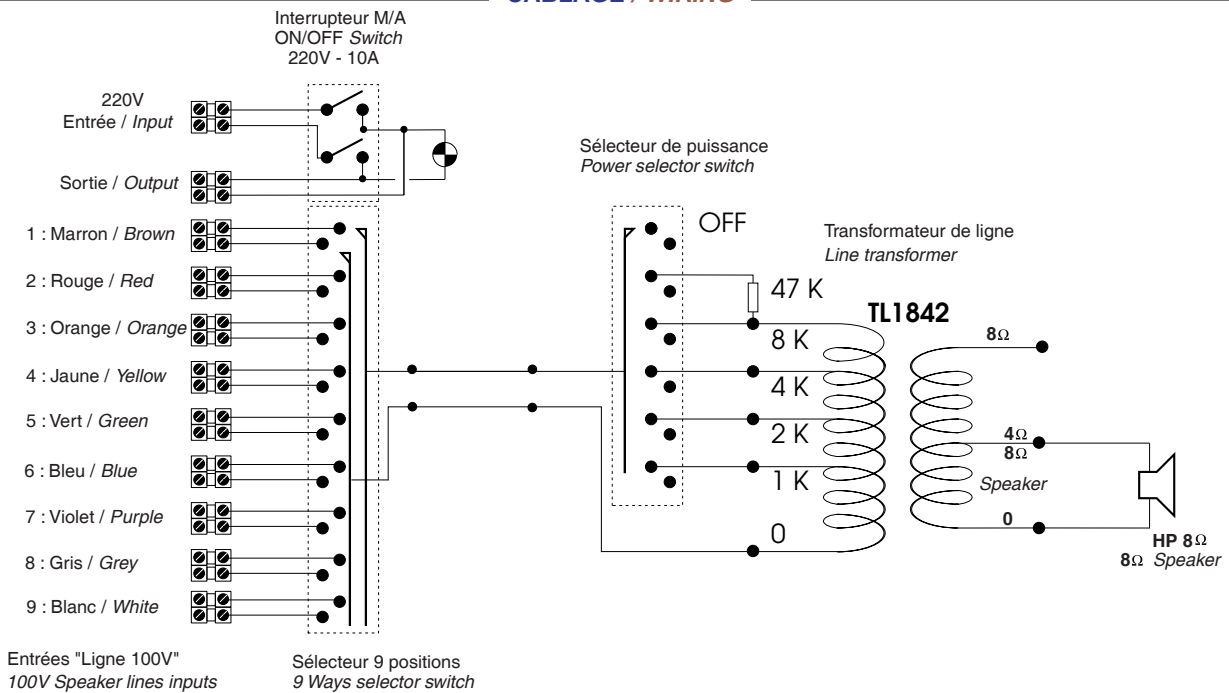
CABLAGE / WIRING

Interrupteur M/A
ON/OFF Switch
220V - 10A

220V
Entrée / Input

Sortie / Output

1 : Marron / Brown
2 : Rouge / Red
3 : Orange / Orange
4 : Jaune / Yellow
5 : Vert / Green
6 : Bleu / Blue
7 : Violet / Purple
8 : Gris / Grey
9 : Blanc / White

Entrées "Ligne 100V"
100V Speaker lines inputs

Sélecteur 9 positions
9 Ways selector switch

Sélecteur de puissance
Power selector switch

OFF
47 K
8 K
4 K
2 K
1 K
0

Transformateur de ligne
Line transformer

TL1842

8Ω
4Ω
8Ω
Speaker
0

HP 8Ω
8Ω Speaker